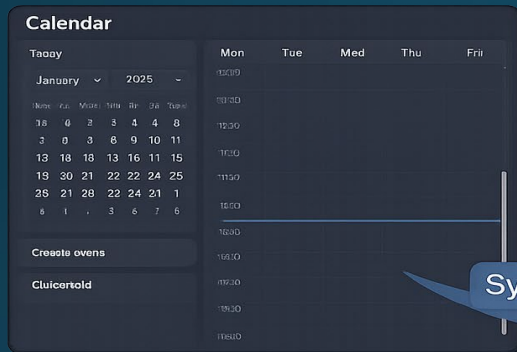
Calendar

Taooy

January ⌄ 2025 ⌄

| Nun | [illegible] | Mda | Wk | Rr | Sa | Tuo |
|---|---|---|---|---|---|---|
| 18 | 0 | 2 | 3 | 4 | 4 | 8 |
| 6 | 0 | 3 | 8 | 9 | 10 | 11 |
| 13 | 18 | 18 | 13 | 16 | 11 | 15 |
| 18 | 19 | 20 | 22 | 22 | 25 | 25 |
| 26 | 21 | 28 | 22 | 24 | 21 | 1 |
| 6 | 1 | , | 3 | 6 | 7 | 6 |

Createe ovens

Clulcersold

Mon Tue Med Thu Fri

10:00

10:30

12:30

11:30

11:30

16:0

16:30

16:10

10:30

11:30

16:10

Sy